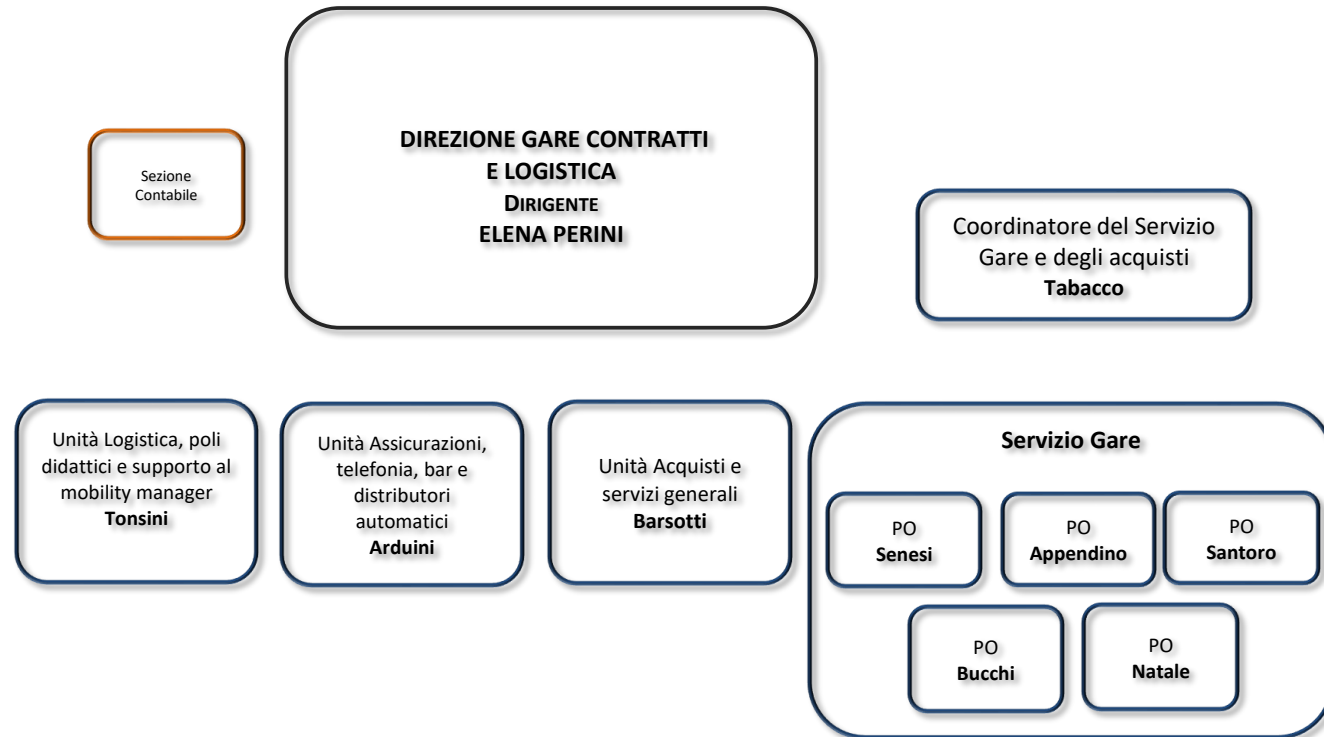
Sezione Contabile

DIREZIONE GARE CONTRATTI E LOGISTICA
DIRIGENTE
ELENA PERINI

Coordinatore del Servizio Gare e degli acquisti
Tabacco

Unità Logistica, poli didattici e supporto al mobility manager
Tonsini

Unità Assicurazioni, telefonia, bar e distributori automatici
Arduini

Unità Acquisti e servizi generali
Barsotti

Servizio Gare

PO
Senesi

PO
Appendino

PO
Santoro

PO
Bucchi

PO
Natale